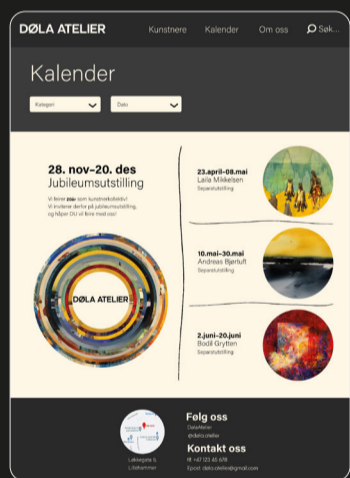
DØLA ATELIER

Kunstnere Kalender Om oss Søk...

Kalender

Kategori

Dato

28. nov–20. des
Jubileumsutstilling

Vi feirer 20år som kunstnerkollektiv!
Vi inviterer derfor på jubileumsutstilling,
og håper DU vil feire med oss!

DØLA ATELIER

23.april-08.mai
Laila Mikkelsen
Separatutstilling

10.mai–30.mai
Andreas Bjerluft
Separatutstilling

2.juni–20.juni
Bodil Grytten
Separatutstilling

Lalkegate 5,
Lillehammer

Følg oss
DølaAtelier
@døla.atelier

Kontakt oss
Tlf: +47 123 45 678
Epost: dolaatelier@gmail.com